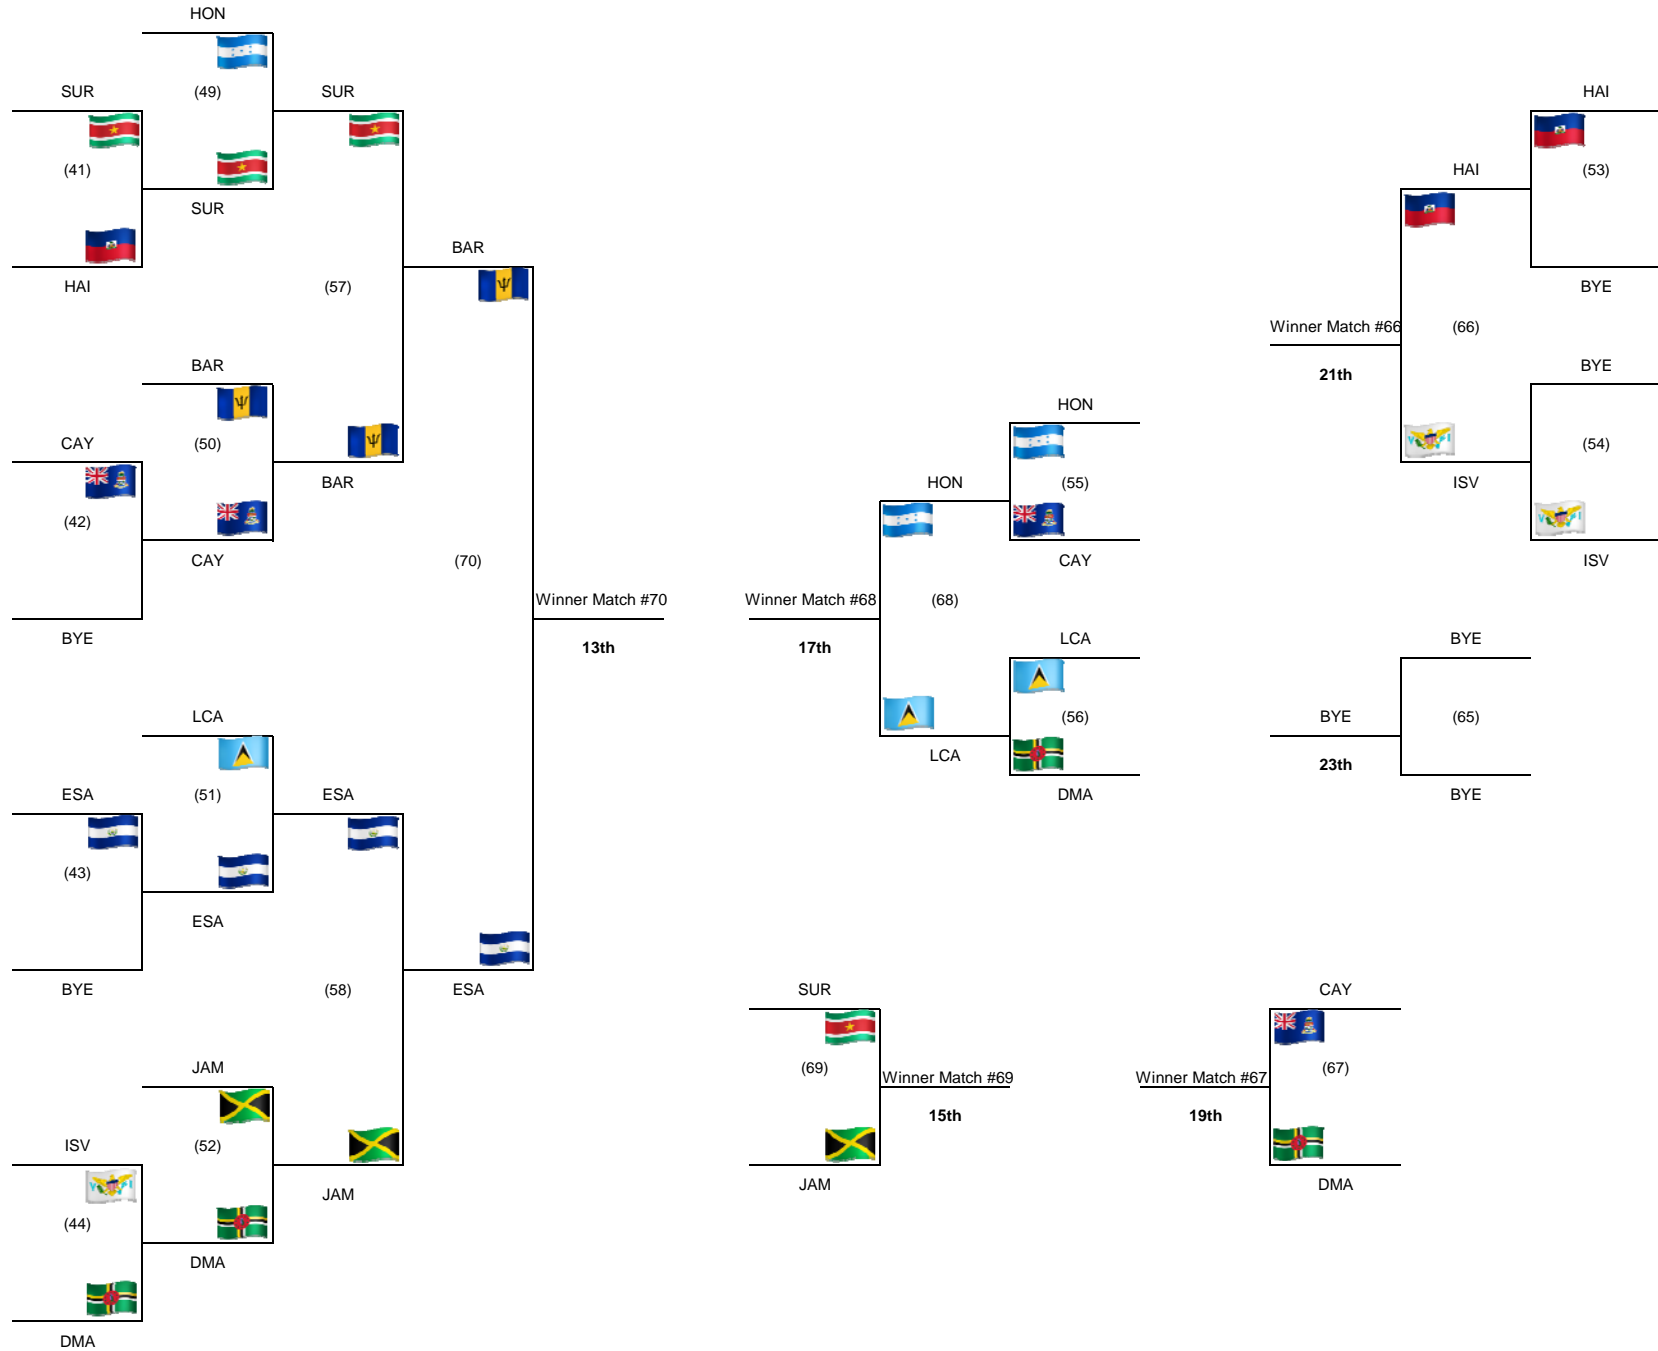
HON

SUR

(49)

SUR

(41)

SUR

HAI

(57)

BAR

BAR

CAY

(50)

(42)

BAR

CAY

(70)

BYE

LCA

ESA

(51)

ESA

(43)

ESA

BYE

(58)

ESA

JAM

ISV

(52)

(44)

JAM

DMA

DMA

Winner Match #70

13th

HAI

HAI

(53)

BYE

Winner Match #66

(66)

21th

BYE

HON

(54)

HON

(55)

ISV

ISV

CAY

Winner Match #68

(68)

17th

LCA

BYE

BYE

(56)

(65)

LCA

23th

DMA

BYE

SUR

CAY

(69)

Winner Match #69

Winner Match #67

(67)

15th

19th

JAM

DMA